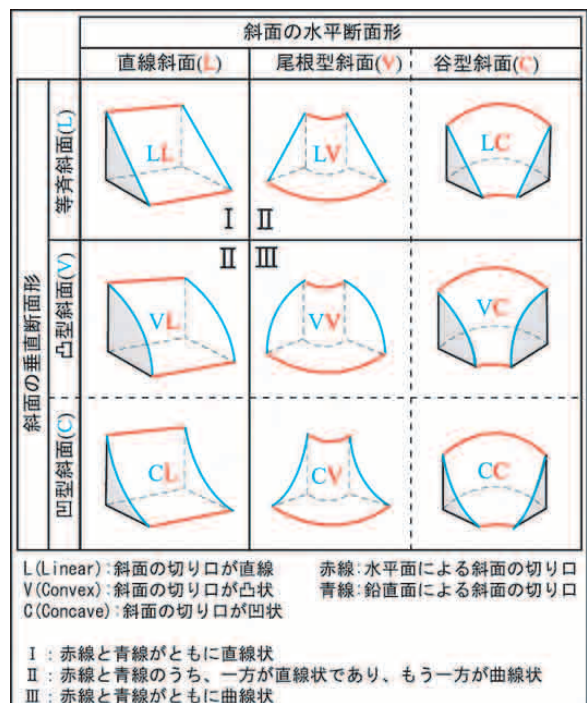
| | 斜面の水平断面形 | | |
|---|---|---|---|
| 斜面の垂直断面形 | 直線斜面(L) | 尾根型斜面(V) | 谷型斜面(C) |
| 等斉斜面(L) | LL Ⅰ | LV Ⅱ | LC |
| 凸型斜面(V) | VL Ⅱ | VV Ⅲ | VC |
| 凹型斜面(C) | CL | CV | CC |

L(Linear):斜面の切り口が直線
V(Convex):斜面の切り口が凸状
C(Concave):斜面の切り口が凹状

赤線:水平面による斜面の切り口
青線:鉛直面による斜面の切り口

Ⅰ:赤線と青線がともに直線状
Ⅱ:赤線と青線のうち、一方が直線状であり、もう一方が曲線状
Ⅲ:赤線と青線がともに曲線状